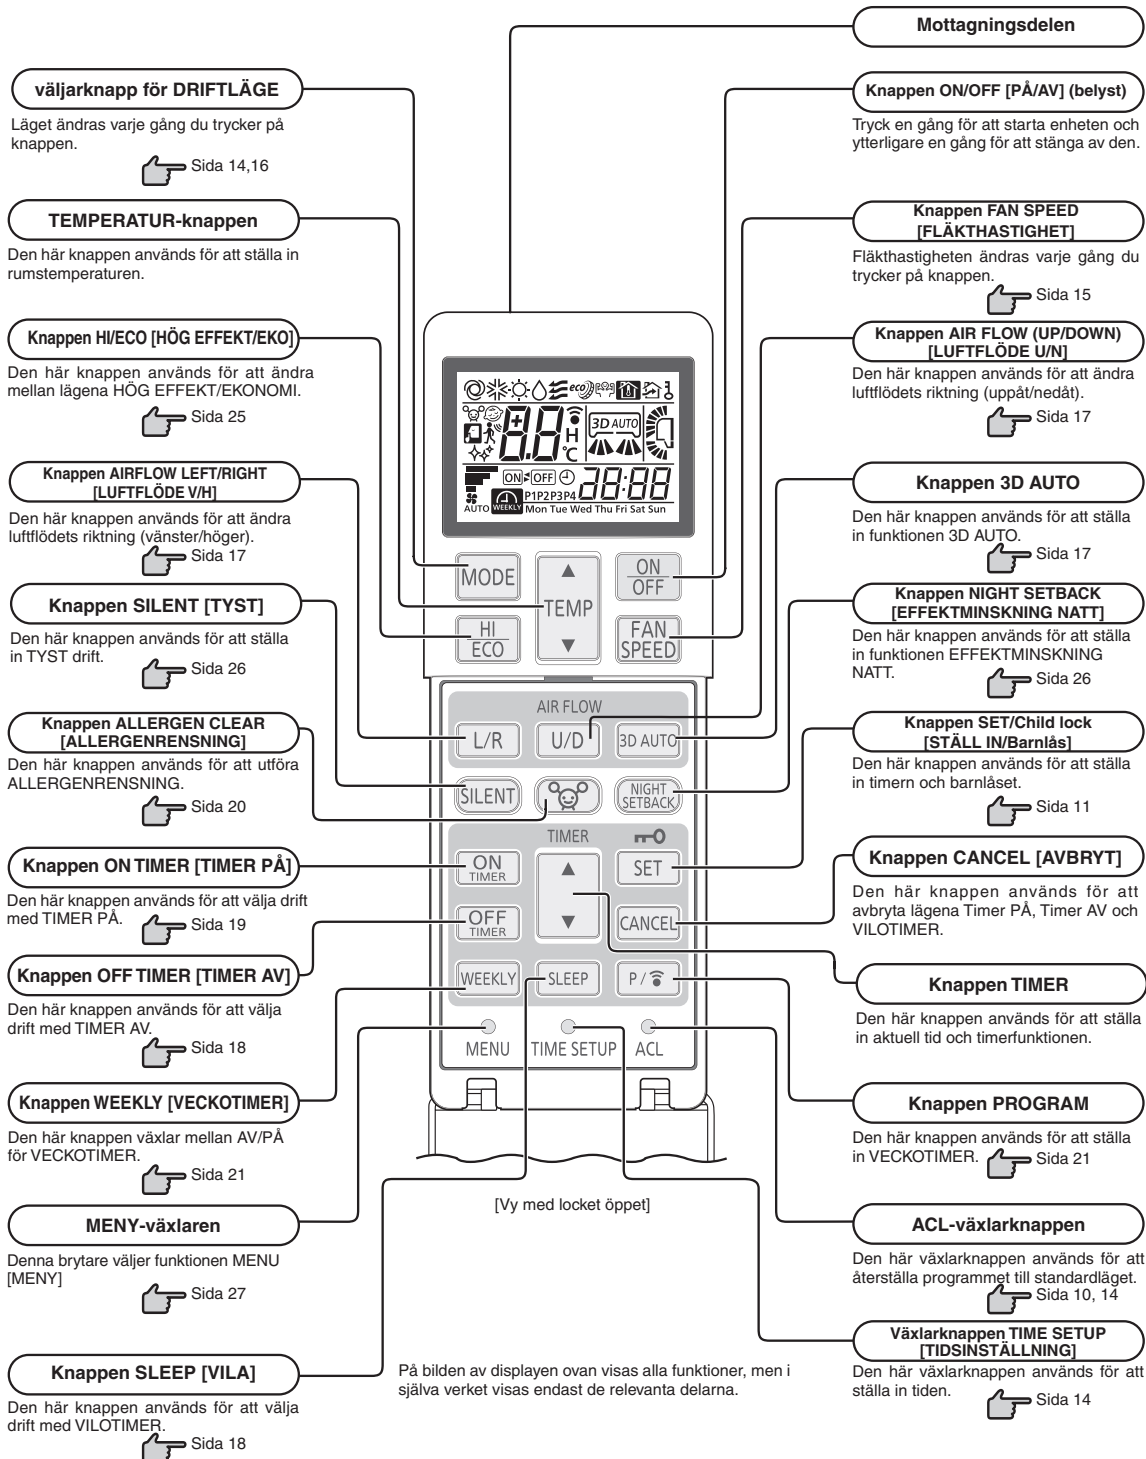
Mottagningsdelen

väljarknapp för DRIFTLÄGE

Läget ändras varje gång du trycker på knappen.

Sida 14,16

Knappen ON/OFF [PÅ/AV] (belyst)

Tryck en gång för att starta enheten och ytterligare en gång för att stänga av den.

TEMPERATUR-knappen

Den här knappen används för att ställa in rumstemperaturen.

Knappen FAN SPEED [FLÄKTHASTIGHET]

Fläkthastigheten ändras varje gång du trycker på knappen.

Sida 15

Knappen HI/ECO [HÖG EFFEKT/EKO]

Den här knappen används för att ändra mellan lägena HÖG EFFEKT/EKONOMI.

Sida 25

Knappen AIR FLOW (UP/DOWN) [LUFTFLÖDE U/N]

Den här knappen används för att ändra luftflödets riktning (uppåt/nedåt).

Sida 17

Knappen AIRFLOW LEFT/RIGHT [LUFTFLÖDE V/H]

Den här knappen används för att ändra luftflödets riktning (vänster/höger).

Sida 17

Knappen 3D AUTO

Den här knappen används för att ställa in funktionen 3D AUTO.

Sida 17

Knappen SILENT [TYST]

Den här knappen används för att ställa in TYST drift.

Sida 26

Knappen NIGHT SETBACK [EFFEKTMINSKNING NATT]

Den här knappen används för att ställa in funktionen EFFEKTMINSKNING NATT.

Sida 26

Knappen ALLERGEN CLEAR [ALLERGENRENSNING]

Den här knappen används för att utföra ALLERGENRENSNING.

Sida 20

Knappen SET/Child lock [STÄLL IN/Barnlås]

Den här knappen används för att ställa in timern och barnlåset.

Sida 11

Knappen ON TIMER [TIMER PÅ]

Den här knappen används för att välja drift med TIMER PÅ.

Sida 19

Knappen CANCEL [AVBRYT]

Den här knappen används för att avbryta lägena Timer PÅ, Timer AV och VILOTIMER.

Knappen OFF TIMER [TIMER AV]

Den här knappen används för att välja drift med TIMER AV.

Sida 18

Knappen TIMER

Den här knappen används för att ställa in aktuell tid och timerfunktionen.

Knappen WEEKLY [VECKOTIMER]

Den här knappen växlar mellan AV/PÅ för VECKOTIMER.

Sida 21

Knappen PROGRAM

Den här knappen används för att ställa in VECKOTIMER.

Sida 21

eco H °C 3D AUTO 8.8 88:88 ON OFF P1 P2 P3 P4 AUTO WEEKLY Mon Tue Wed Thu Fri Sat Sun

MODE TEMP ON OFF HI ECO FAN SPEED AIR FLOW L/R U/D 3D AUTO SILENT NIGHT SETBACK TIMER ON TIMER SET OFF TIMER CANCEL WEEKLY SLEEP P/ MENU TIME SETUP ACL

[Vy med locket öppet]

MENY-växlaren

Denna brytare väljer funktionen MENU [MENY]

Sida 27

ACL-växlarknappen

Den här växlarknappen används för att återställa programmet till standardläget.

Sida 10, 14

Växlarknappen TIME SETUP [TIDSINSTÄLLNING]

Den här växlarknappen används för att ställa in tiden.

Sida 14

Knappen SLEEP [VILA]

Den här knappen används för att välja drift med VILOTIMER.

Sida 18

På bilden av displayen ovan visas alla funktioner, men i själva verket visas endast de relevanta delarna.